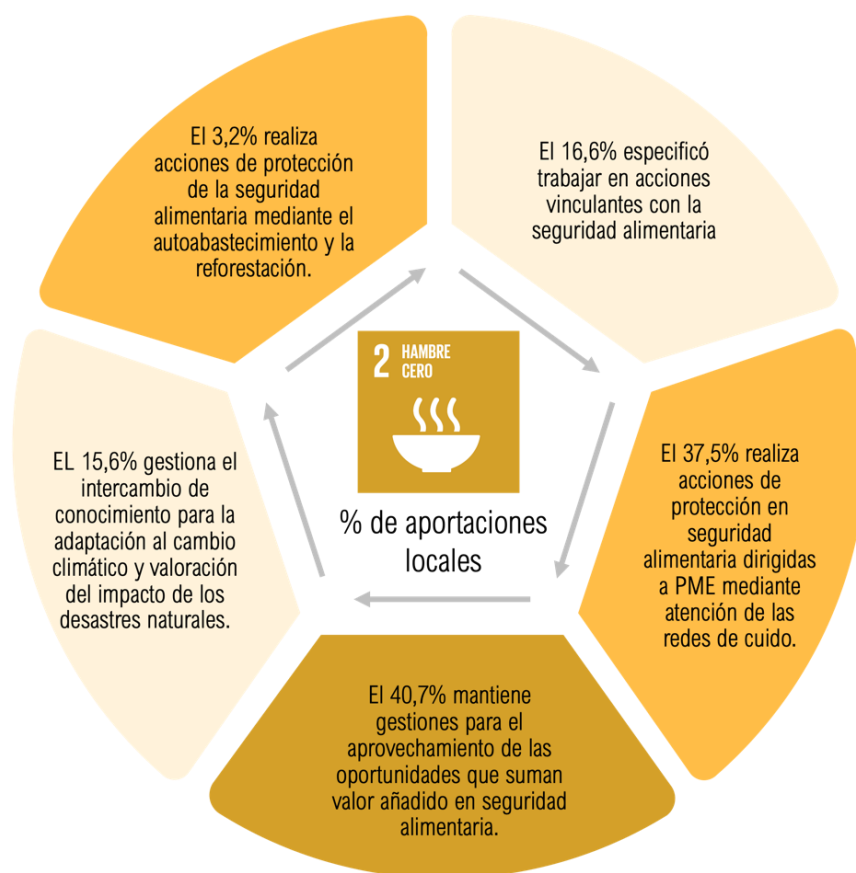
El 3,2% realiza acciones de protección de la seguridad alimentaria mediante el autoabastecimiento y la reforestación.

El 16,6% especificó trabajar en acciones vinculantes con la seguridad alimentaria

2 HAMBRE CERO

% de aportaciones locales

El 37,5% realiza acciones de protección en seguridad alimentaria dirigidas a PME mediante atención de las redes de cuido.

El 40,7% mantiene gestiones para el aprovechamiento de las oportunidades que suman valor añadido en seguridad alimentaria.

EL 15,6% gestiona el intercambio de conocimiento para la adaptación al cambio climático y valoración del impacto de los desastres naturales.